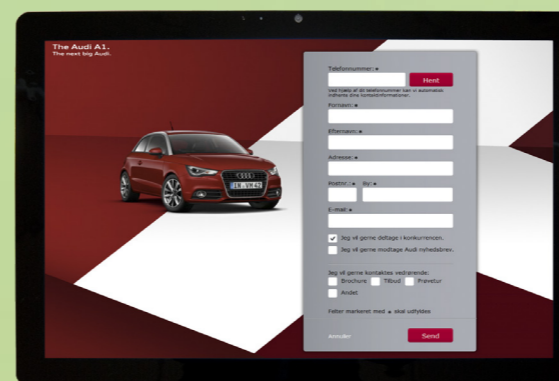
The Audi A1.
The next big Audi.

Telefonnummer: *

Hent

Ved hjælp af dit telefonnummer kan vi automatisk indhente dine kontaktinformationer.

Fornavn: *

Efternavn: *

Adresse: *

Postnr.: * By: *

E-mail: *

Jeg vil gerne deltage i konkurrencen.

Jeg vil gerne modtage Audi nyhedsbrev.

Jeg vil gerne kontaktes vedrørende:

Brochure Tilbud Prøvetur

Andet

Felter markeret med * skal udfyldes

Annuller

Send